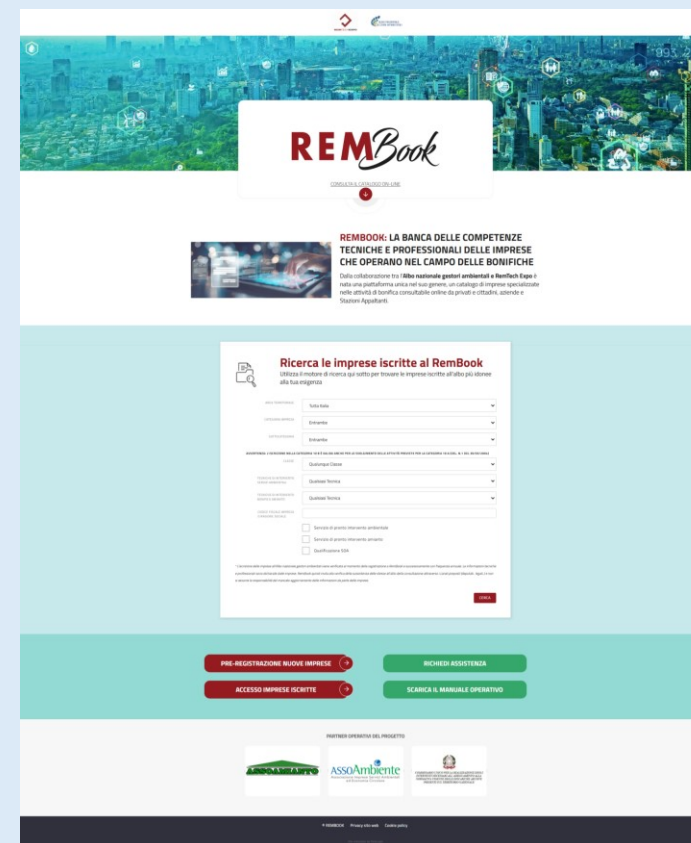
REMBook

CONSULTA IL CATALOGO ON-LINE

REMBOOK: LA BANCA DELLE COMPETENZE TECNICHE E PROFESSIONALI DELLE IMPRESE CHE OPERANO NEL CAMPO DELLE BONIFICHE

Dalla collaborazione tra l'Albo nazionale gestori ambientali e RemTech Expo è nata una piattaforma unica nel suo genere, un catalogo di imprese specializzate nelle attività di bonifica consultabile online da privati e cittadini, aziende e Stazioni Appaltanti.

Ricerca le imprese iscritte al RemBook

Utilizza il motore di ricerca qui sotto per trovare le imprese iscritte all'albo più idonee alla tua esigenza

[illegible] Tutta Italia
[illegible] Entrambe
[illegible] Entrambe
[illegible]
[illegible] Qualunque Classe
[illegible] Qualifiche Tecnica
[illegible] Qualifiche Tecnica
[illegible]

Servizio di pronto intervento ambientale
Servizio di pronto intervento amianto
Qualificazione SOA

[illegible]

CERCA

PRE-REGISTRAZIONE NUOVE IMPRESE
RICHIEDI ASSISTENZA
ACCESSO IMPRESE ISCRITTE
SCARICA IL MANUALE OPERATIVO

PARTNER OPERATIVI DEL PROGETTO

ASSOAMIANTO
ASSOAmbiente
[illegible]

© REMBOOK Privacy sito web Cookie policy